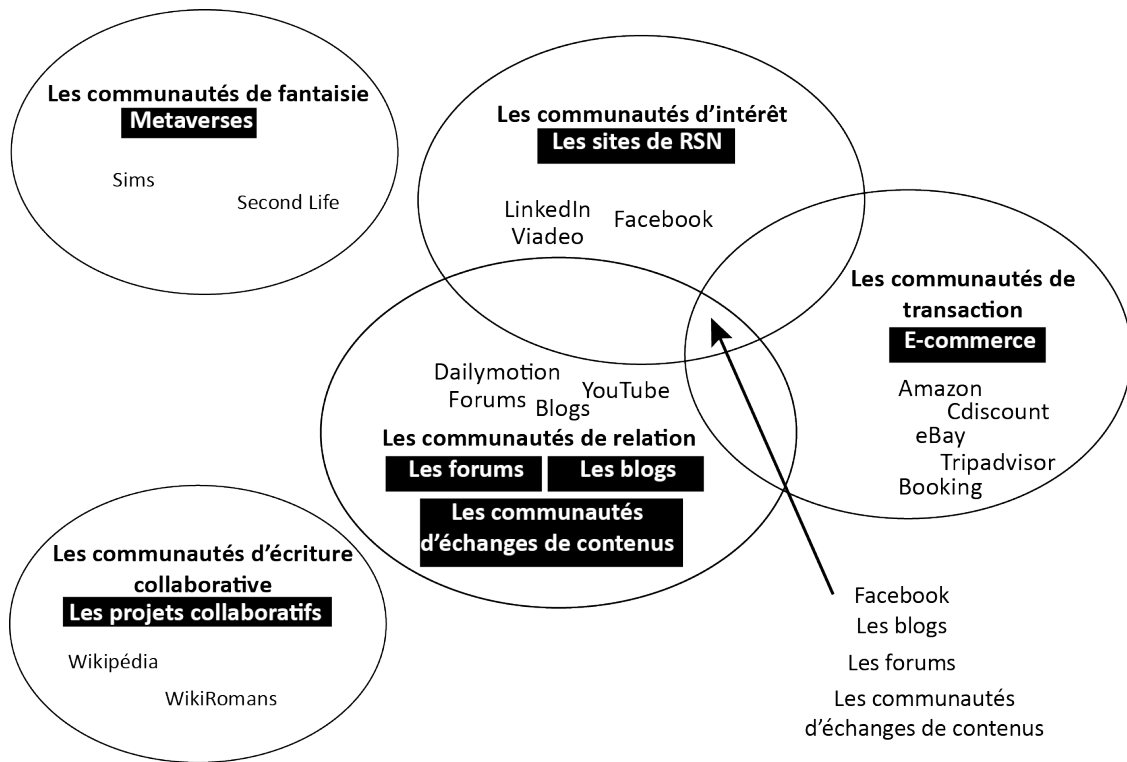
Les communautés de fantaisie
Metaverses

Sims

Second Life

Les communautés d'intérêt
Les sites de RSN

LinkedIn
Viadeo

Facebook

Les communautés de transaction
E-commerce

Amazon
Cdiscount
eBay
Tripadvisor
Booking

Dailymotion
Forums
Blogs
YouTube

Les communautés de relation
Les forums
Les blogs
Les communautés d'échanges de contenus

Les communautés d'écriture collaborative
Les projets collaboratifs

Wikipédia

WikiRomans

Facebook
Les blogs
Les forums
Les communautés d'échanges de contenus